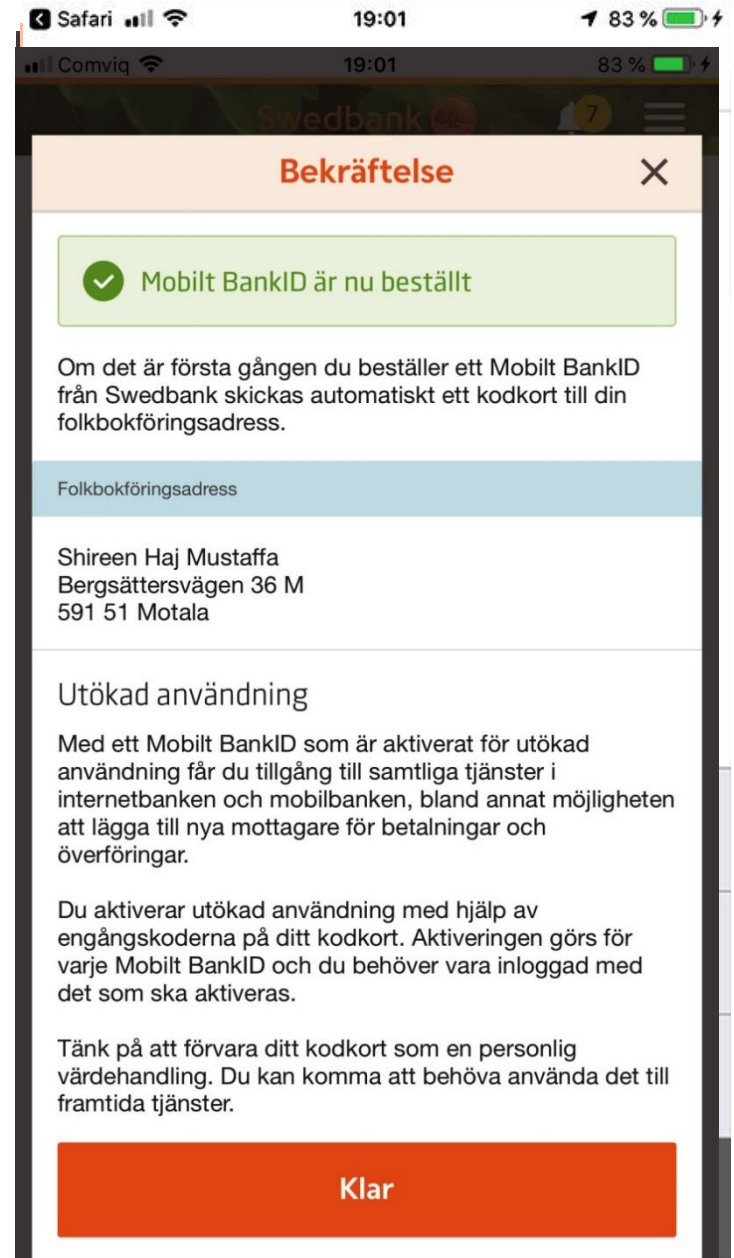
Safari 19:01 83 %

Comviq 19:01 83 %

Swedbank 7

Bekräftelse ×

Mobilt BankID är nu beställt

Om det är första gången du beställer ett Mobilt BankID från Swedbank skickas automatiskt ett kodkort till din folkbokföringsadress.

Folkbokföringsadress

Shireen Haj Mustaffa
Bergsättersvägen 36 M
591 51 Motala

Utökad användning

Med ett Mobilt BankID som är aktiverat för utökad användning får du tillgång till samtliga tjänster i internetbanken och mobilbanken, bland annat möjligheten att lägga till nya mottagare för betalningar och överföringar.

Du aktiverar utökad användning med hjälp av engångskoderna på ditt kodkort. Aktiveringen görs för varje Mobilt BankID och du behöver vara inloggad med det som ska aktiveras.

Tänk på att förvara ditt kodkort som en personlig värdehandling. Du kan komma att behöva använda det till framtida tjänster.

Klar